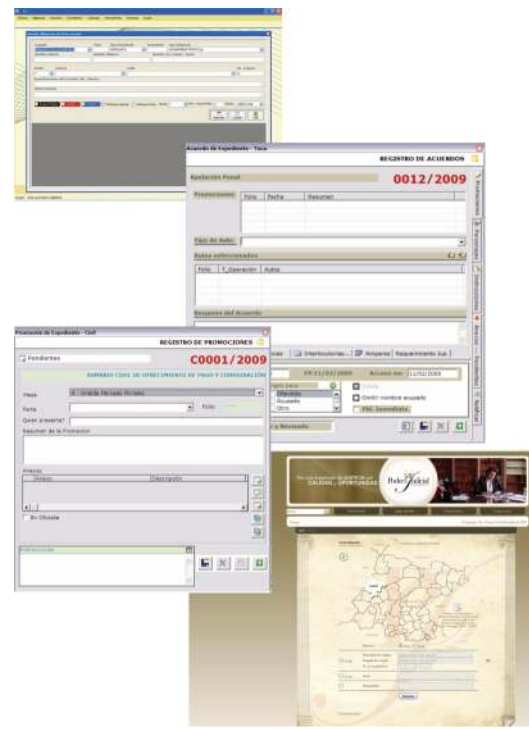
Acuerdo de Expediente - Toca

REGISTRO DE ACUERDOS

Apelación Penal

0012/2009

Promociones

Folio | Fecha | Resumen

Tipo de Auto

Autos seleccionados

Folio | T_Operación | Autos

Resumen del Acuerdo

Interlocutorias | Amparos | Requerimiento Jud.

FR:11/02/2009

Acuerdo en: 11/02/2009

Infiere

Acuerdo

Otro

Omitir nombre acuerdo

Ntf. Inmediata

Promociones

Personales

Notificaciones

Anexos

Resolución

Notificar

Promoción de Expediente - Civil

REGISTRO DE PROMOCIONES

Pendientes

C0001/2009

SUMARIO CIVIL DE OTORGAMIENTO DE PAGO Y CONSIGNACIÓN

Parte

Fecha

Folio

Quien presenta?

Resumen de la Promoción

Anexos

Número

Descripción

En Oficialía

Baker Madrid

CALIDAD · OPORTUNIDAD